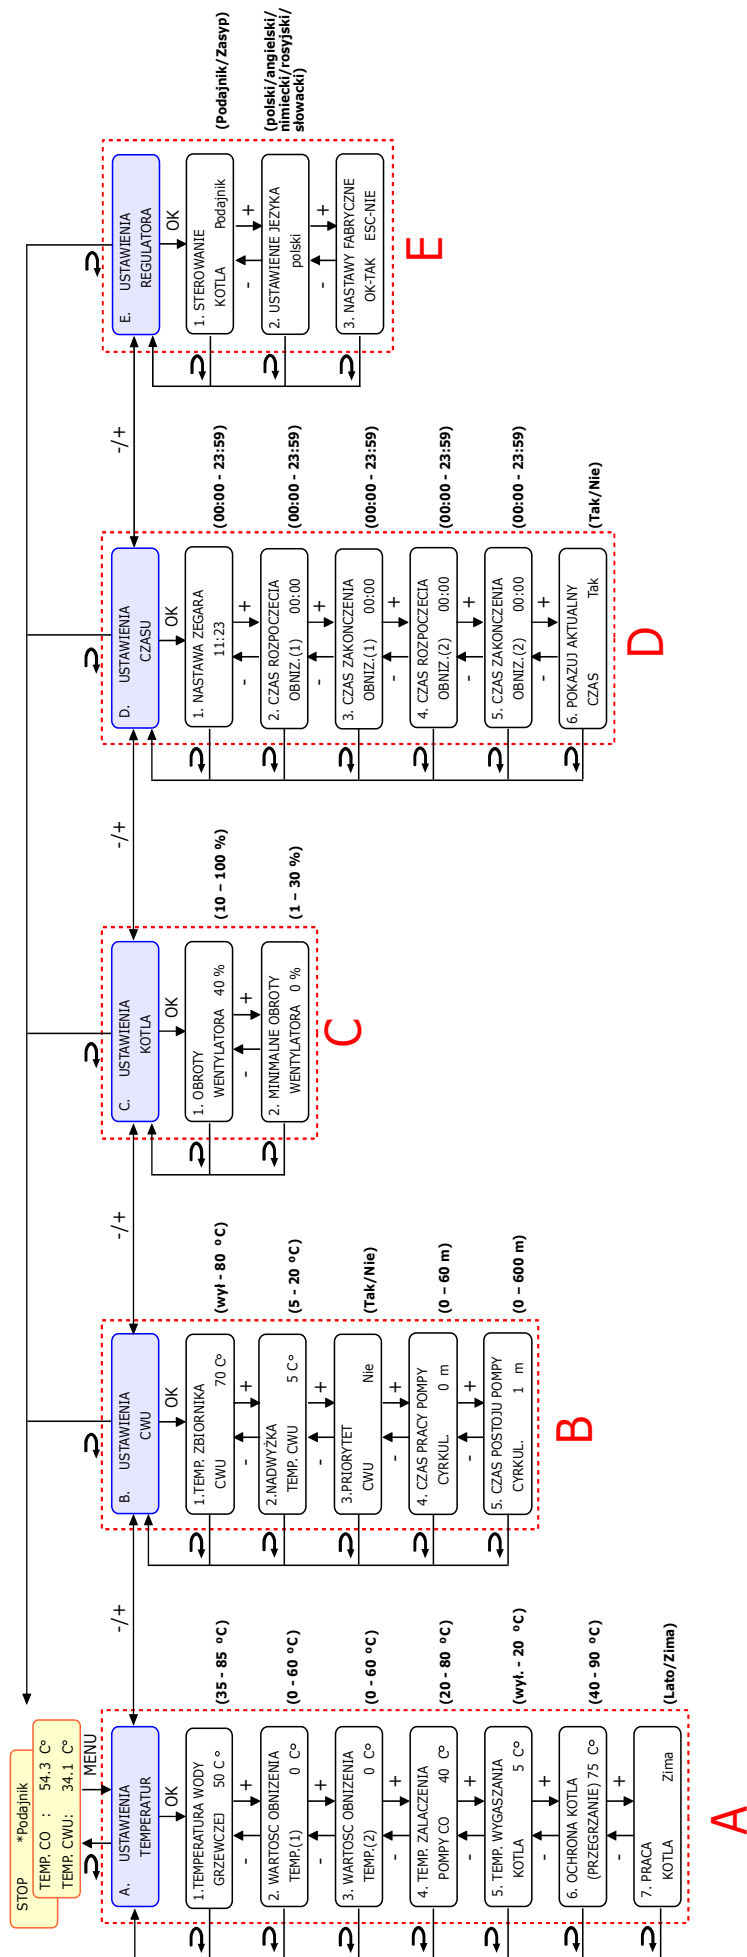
STOP *Podajnik
TEMP. CO : 54.3 C°
TEMP. CWU: 34.1 C°

MENU

A. USTAWIENIA TEMPERATUR

OK

1.TEMPERATURA WODY GRZEWCZEJ 50 C° (35 - 85 °C)
2. WARTOSC OBNIZENIA TEMP.(1) 0 C° (0 - 60 °C)
3. WARTOSC OBNIZENIA TEMP.(2) 0 C° (0 - 60 °C)
4. TEMP. ZALACZENIA POMPY CO 40 C° (20 - 80 °C)
5. TEMP. WYGASZANIA KOTLA 5 C° (wył. - 20 °C)
6. OCHRONA KOTLA (PRZEGRZANIE) 75 C° (40 - 90 °C)
7. PRACA KOTLA Zima (Lato/Zima)

A

-/+

B. USTAWIENIA CWU

OK

1.TEMP. ZBIORNIKA CWU 70 C° (wył - 80 °C)
2.NADWYŻKA TEMP. CWU 5 C° (5 - 20 °C)
3.PRIORYTET CWU Nie (Tak/Nie)
4. CZAS PRACY POMPY CYRKUL. 0 m (0 – 60 m)
5. CZAS POSTOJU POMPY CYRKUL. 1 m (0 – 600 m)

B

-/+

C. USTAWIENIA KOTLA

OK

1. OBROTY WENTYLATORA 40 % (10 – 100 %)
2. MINIMALNE OBROTY WENTYLATORA 0 % (1 – 30 %)

C

-/+

D. USTAWIENIA CZASU

OK

1. NASTAWA ZEGARA 11:23 (00:00 - 23:59)
2. CZAS ROZPOCZECIA OBNIZ.(1) 00:00 (00:00 - 23:59)
3. CZAS ZAKONCZENIA OBNIZ.(1) 00:00 (00:00 - 23:59)
4. CZAS ROZPOCZECIA OBNIZ.(2) 00:00 (00:00 - 23:59)
5. CZAS ZAKONCZENIA OBNIZ.(2) 00:00 (00:00 - 23:59)
6. POKAZUJ AKTUALNY CZAS Tak (Tak/Nie)

D

-/+

E. USTAWIENIA REGULATORA

OK

1. STEROWANIE KOTLA Podajnik (Podajnik/Zasyp)
2. USTAWIENIE JEZYKA polski (polski/angielski/ nimiecki/rosyjski/ słowacki)
3. NASTAWY FABRYCZNE OK-TAK ESC-NIE

E

+ - + - + - + - + - + -